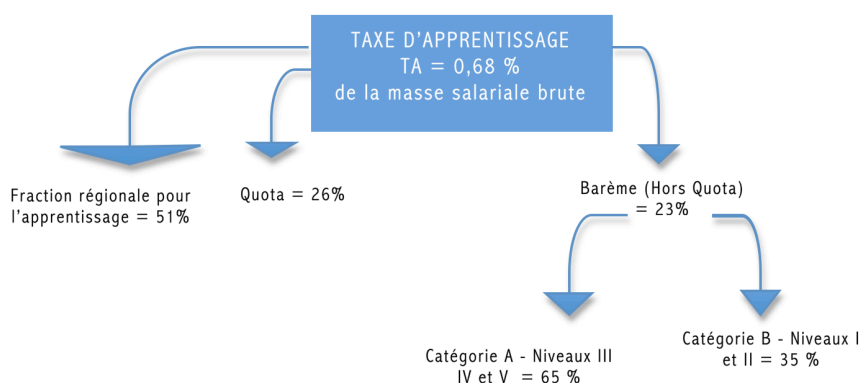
TAXE D'APPRENTISSAGE
TA = 0,68 %
de la masse salariale brute

Fraction régionale pour l'apprentissage = 51%

Quota = 26%

Barème (Hors Quota) = 23%

Catégorie A - Niveaux III IV et V = 65 %

Catégorie B - Niveaux I et II = 35 %